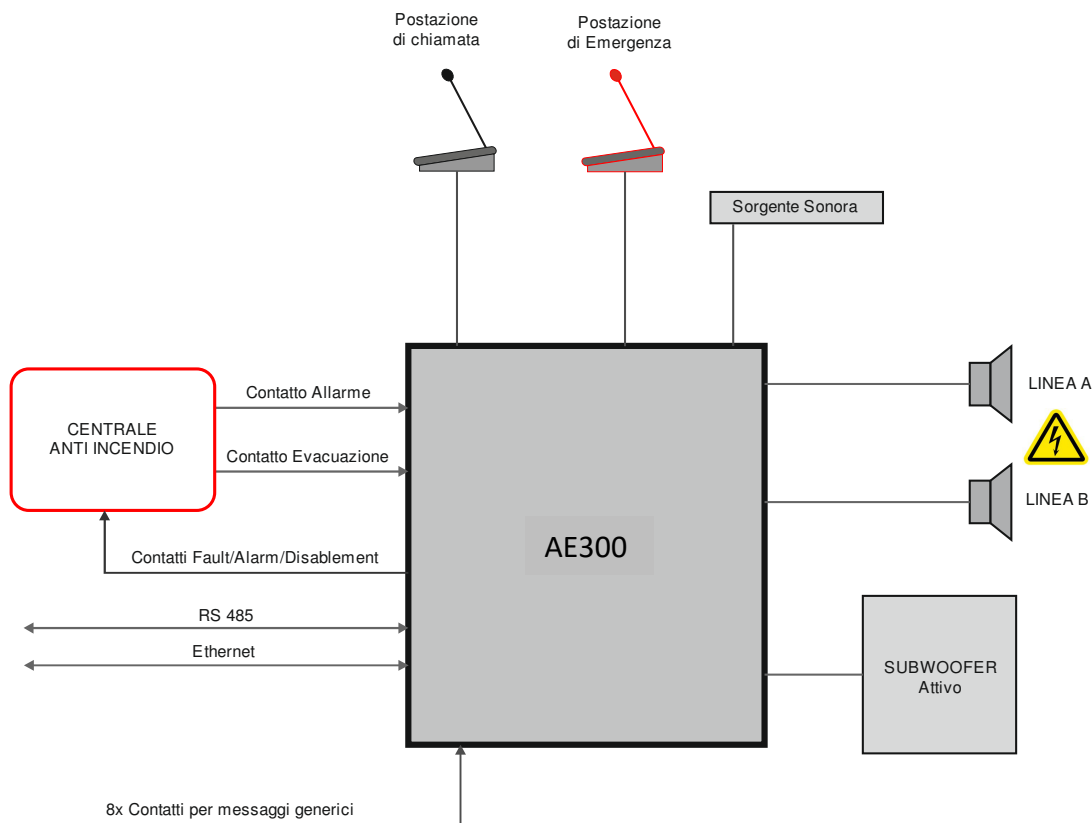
Postazione
di chiamata

Postazione
di Emergenza

Sorgente Sonora

CENTRALE
ANTI INCENDIO

Contatto Allarme

Contatto Evacuazione

Contatti Fault/Alarm/Disablement

AE300

LINEA A

LINEA B

RS 485

Ethernet

SUBWOOFER
Attivo

8x Contatti per messaggi generici